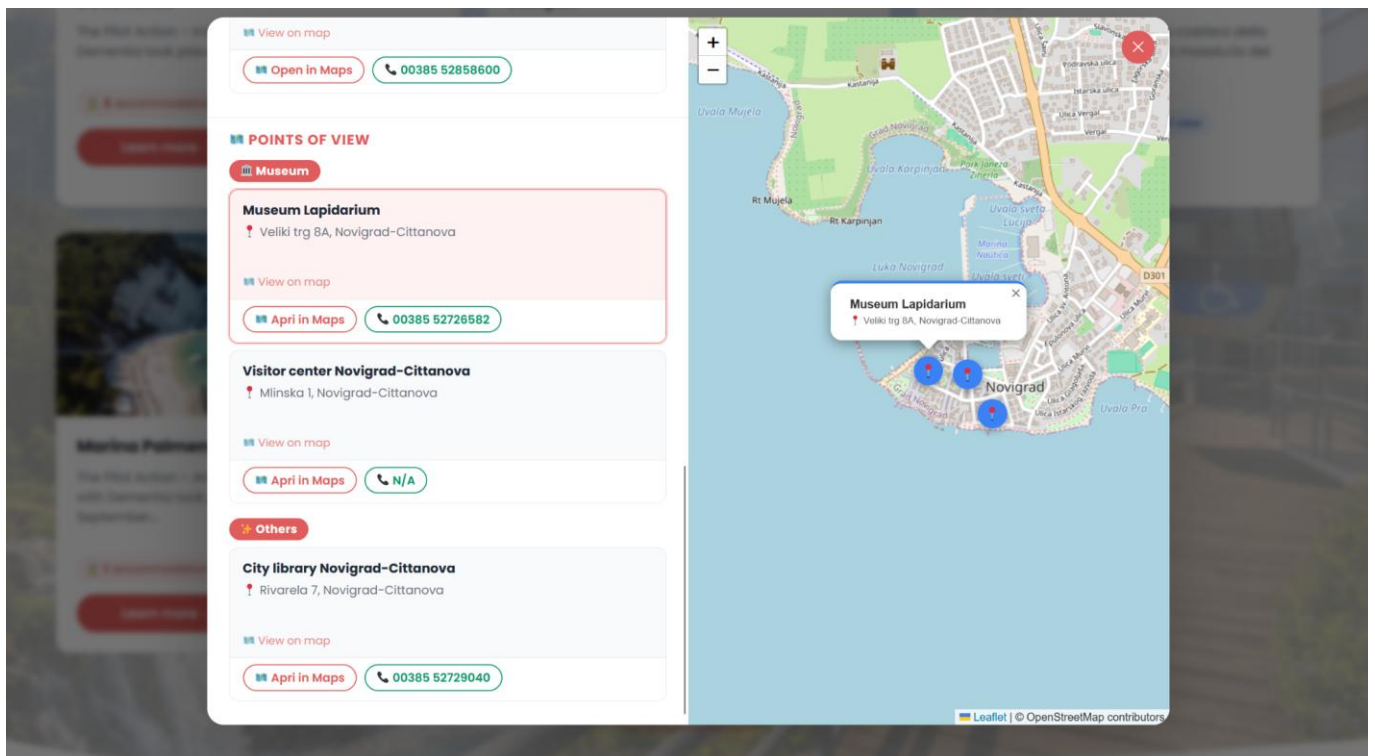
View on map

Open in Maps
00385 52858600

POINTS OF VIEW

Museum

Museum Lapidarium
Veliki trg 8A, Novigrad-Cittanova

View on map

Apri in Maps
00385 52726582

Visitor center Novigrad-Cittanova
Mlinska 1, Novigrad-Cittanova

View on map

Apri in Maps
N/A

Others

City library Novigrad-Cittanova
Rivarela 7, Novigrad-Cittanova

View on map

Apri in Maps
00385 52729040

+
−

Museum Lapidarium
Veliki trg 8A, Novigrad-Cittanova

Kastanija
Uvala Mujela
Rt Mujela
Rt Karpinjan
Uvala Karpinjan
Park Janeza Zinelle
Uvala sveta Lucija
Marina Nautica
Luka Novigrad
Uvala sveti
Novigrad
Uvala Pra
D301
Podravska ulica
Istarska ulica
Ulica Vergal
Vergal
Ulica Istarskog razvoda

Leaflet | © OpenStreetMap contributors